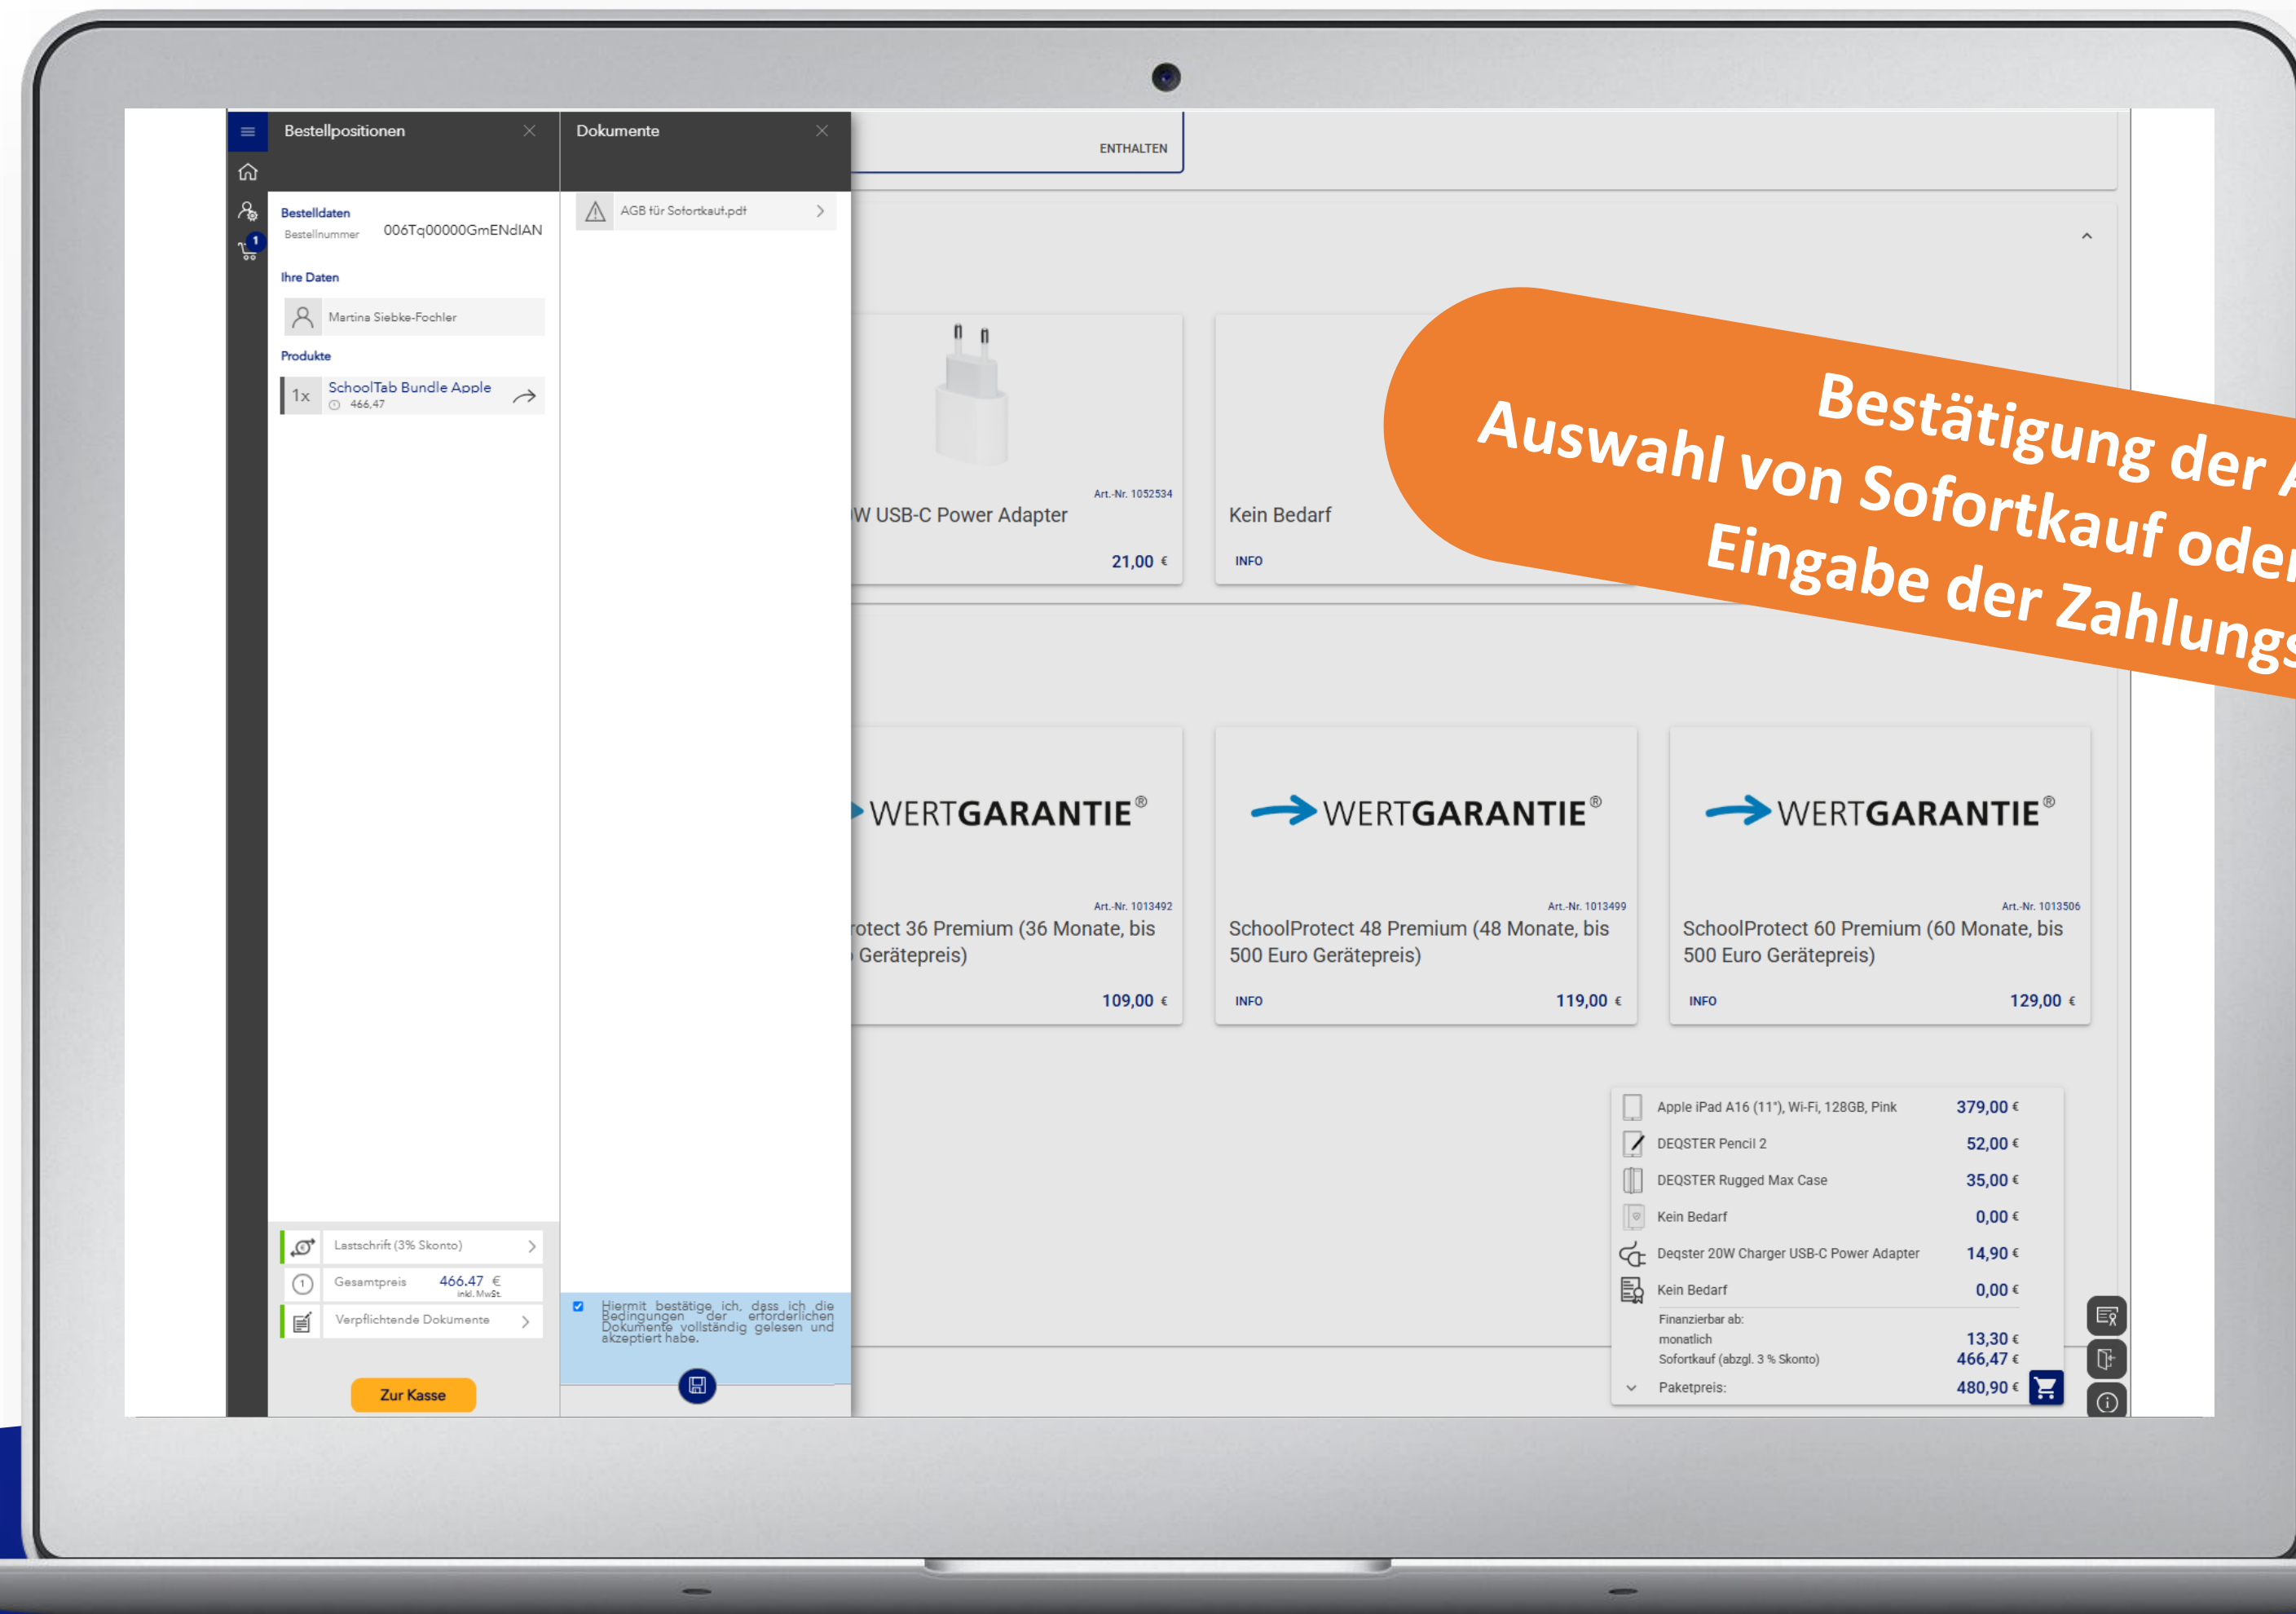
Bestellpositionen

Bestelldaten
Bestellnummer 006Tq00000GmENdIAN

Ihre Daten
Martina Siebke-Fochler

Produkte
1x SchoolTab Bundle Apple
466,47

Lastschrift (3% Skonto)
Gesamtpreis 466.47 €
inkl. MwSt.
Verpflichtende Dokumente

Zur Kasse

Dokumente

AGB für Sofortkauf.pdf

Hiermit bestätige ich, dass ich die Bedingungen der erforderlichen Dokumente vollständig gelesen und akzeptiert habe.

ENTHALTEN

Art.-Nr. 1052534
W USB-C Power Adapter
21,00 €

Kein Bedarf
INFO

Bestätigung der A
Auswahl von Sofortkauf oder
Eingabe der Zahlungs

WERTGARANTIE®
Art.-Nr. 1013492
rotect 36 Premium (36 Monate, bis Gerätepreis)
109,00 €

WERTGARANTIE®
Art.-Nr. 1013499
SchoolProtect 48 Premium (48 Monate, bis 500 Euro Gerätepreis)
INFO
119,00 €

WERTGARANTIE®
Art.-Nr. 1013506
SchoolProtect 60 Premium (60 Monate, bis 500 Euro Gerätepreis)
INFO
129,00 €

| Apple iPad A16 (11"), Wi-Fi, 128GB, Pink | 379,00 € |
|---|---|
| DEQSTER Pencil 2 | 52,00 € |
| DEQSTER Rugged Max Case | 35,00 € |
| Kein Bedarf | 0,00 € |
| Deqster 20W Charger USB-C Power Adapter | 14,90 € |
| Kein Bedarf | 0,00 € |

Finanzierbar ab:
monatlich 13,30 €
Sofortkauf (abzgl. 3 % Skonto) 466,47 €
Paketpreis: 480,90 €